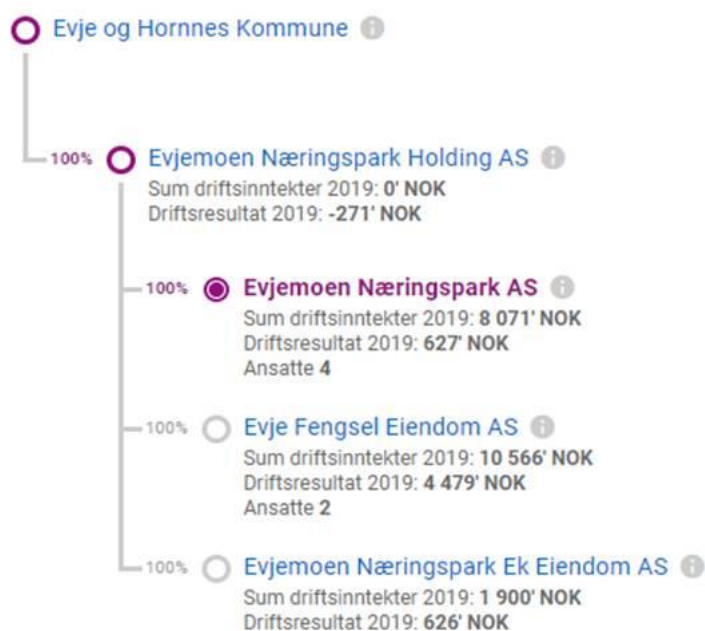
Evje og Hornnes Kommune

100% Evjemoen Næringspark Holding AS
Sum driftsinntekter 2019: 0' NOK
Driftsresultat 2019: -271' NOK

100% Evjemoen Næringspark AS
Sum driftsinntekter 2019: 8 071' NOK
Driftsresultat 2019: 627' NOK
Ansatte 4

100% Evje Fengsel Eiendom AS
Sum driftsinntekter 2019: 10 566' NOK
Driftsresultat 2019: 4 479' NOK
Ansatte 2

100% Evjemoen Næringspark Ek Eiendom AS
Sum driftsinntekter 2019: 1 900' NOK
Driftsresultat 2019: 626' NOK